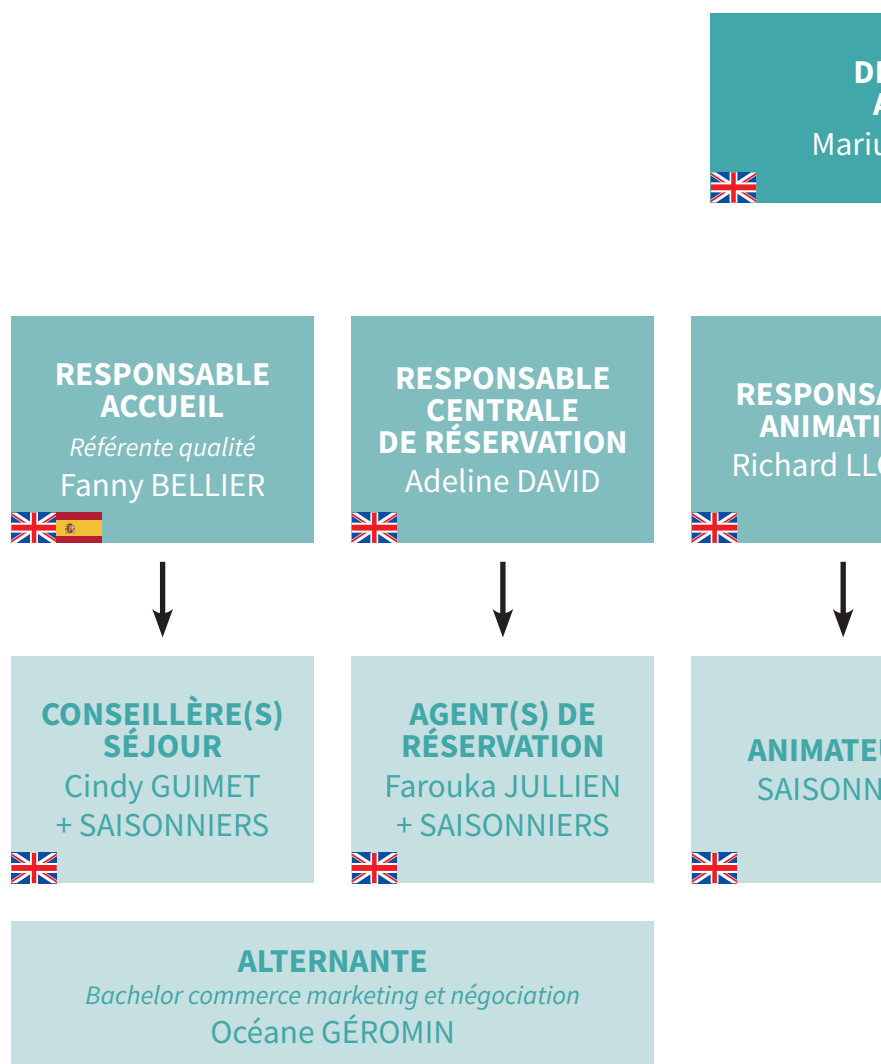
DI
A
Mariu

RESPONSABLE ACCUEIL
*Référente qualité*
Fanny BELLIER

RESPONSABLE CENTRALE DE RÉSERVATION
Adeline DAVID

RESPONSA
ANIMATI
Richard LL

CONSEILLÈRE(S) SÉJOUR
Cindy GUIMET
+ SAISONNIERS

AGENT(S) DE RÉSERVATION
Farouka JULLIEN
+ SAISONNIERS

ANIMATEU
SAISONN

ALTERNANTE
*Bachelor commerce marketing et négociation*
Océane GÉROMIN